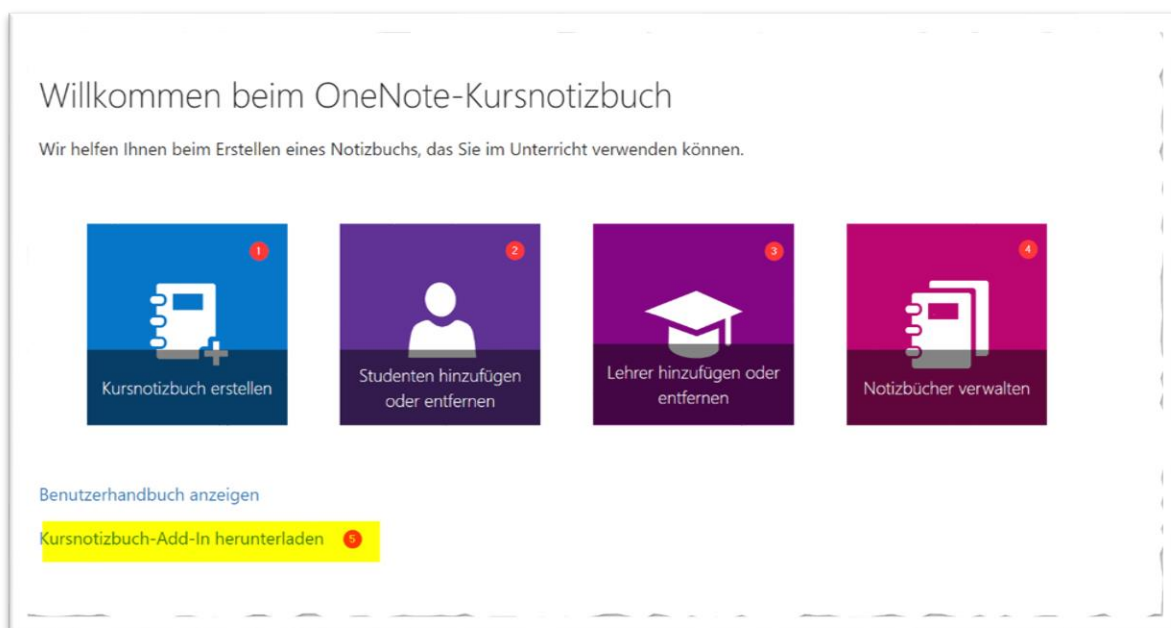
Willkommen beim OneNote-Kursnotizbuch

Wir helfen Ihnen beim Erstellen eines Notizbuchs, das Sie im Unterricht verwenden können.

1
Kursnotizbuch erstellen

2
Studenten hinzufügen oder entfernen

3
Lehrer hinzufügen oder entfernen

4
Notizbücher verwalten

Benutzerhandbuch anzeigen

Kursnotizbuch-Add-In herunterladen 5